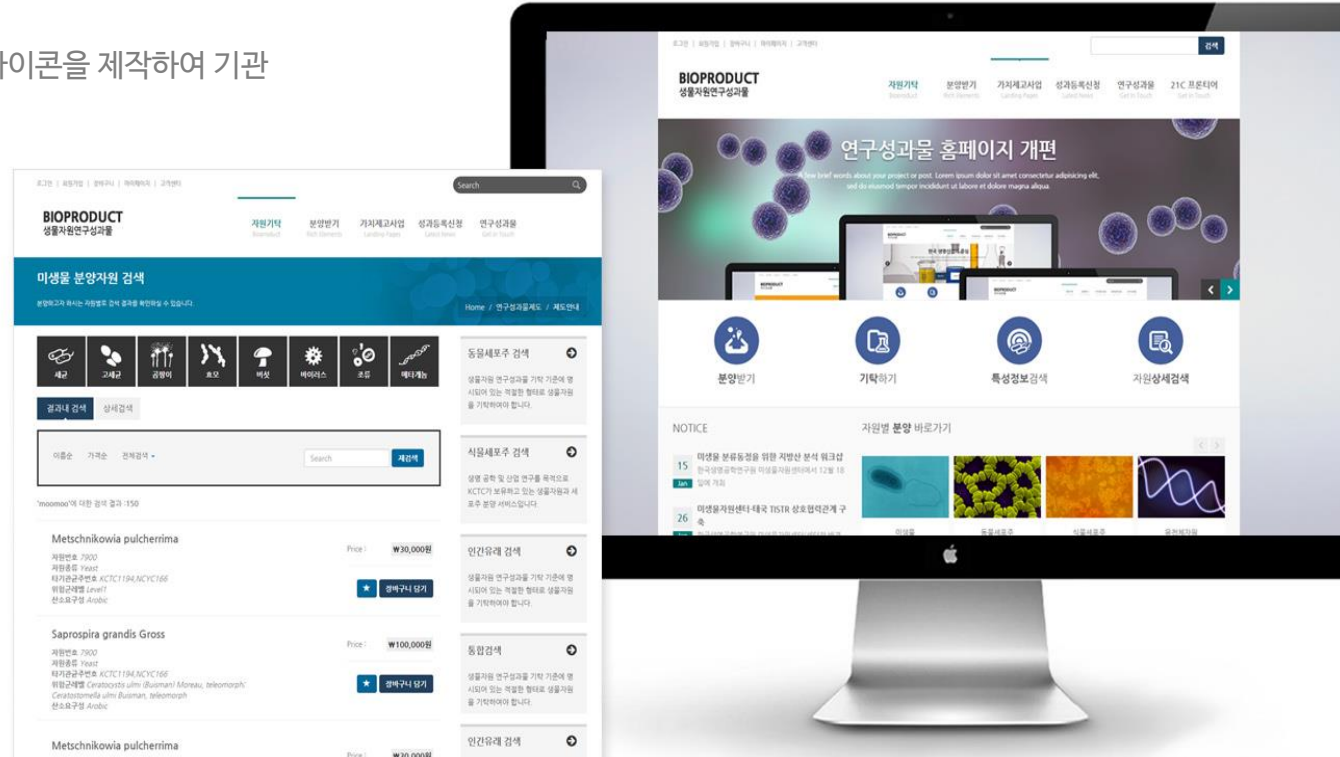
아이콘을 제작하여 기관

로그인 | 회원가입 | 장바구니 | 마이페이지 | 고객센터

Search

BIOPRODUCT
생물자원연구성과물

자원기탁 분양받기 가치제고사업 성과등록신청 연구성과물

미생물 분양자원 검색

Home / 연구성과물제도 / 제도안내

세균 고세균 곰팡이 효모 버섯 바이러스 조류 메타게놈

결과내 검색 상세검색

이름순 가격순 전체검색

Search 재검색

'moomoo'에 대한 검색 결과 :150

Metschnikowia pulcherrima
자원번호 7900
자원종류 Yeast
타기관균주번호 KCTC1194,NCYC166
위험군레벨 Level1
산소요구성 Arobic

Price : ₩30,000원

장바구니 담기

Saprospira grandis Gross
자원번호 7900
자원종류 Yeast
타기관균주번호 KCTC1194,NCYC166
위험군레벨 Ceratocystis ulmi (Buisman) Moreau, teleomorph
Ceratostomella ulmi Buisman, teleomorph
산소요구성 Arobic

Price : ₩100,000원

장바구니 담기

Metschnikowia pulcherrima

Price : ₩30,000원

동물세포주 검색

식물세포주 검색

인간유래 검색

통합검색

인간유래 검색

로그인 | 회원가입 | 장바구니 | 마이페이지 | 고객센터

검색

BIOPRODUCT
생물자원연구성과물

자원기탁 분양받기 가치제고사업 성과등록신청 연구성과물 21C 프론티어

연구성과물 홈페이지 개편

A few brief words about your project or post. Lorem ipsum dolor sit amet consectetur adipisicing elit, sed do eiusmod tempor incididunt ut labore et dolore magna aliqua.

분양받기 기탁하기 특성정보검색 자원상세검색

NOTICE

15 Jan 미생물 분류동정을 위한 지방산 분석 워크샵

26 미생물자원센터-태국 TISTR 상호협력관계 구축

자원별 분양 바로가기

미생물 동물세포주 식물세포주 유전체자원